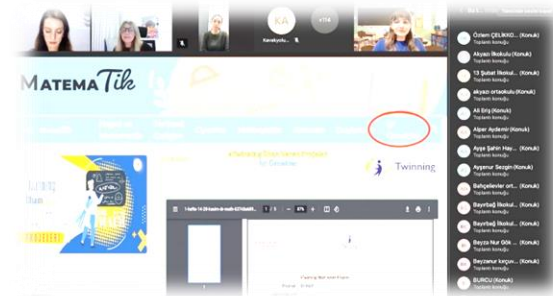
KA
Kavakyolu...
+114
MATEMA Tik
Twinning
Özlem ÇELİKKO... (Konuk)
Toplantı konuğu
Akyazı İlkokulu (Konuk)
Toplantı konuğu
13 Şubat İlkokul... (Konuk)
Toplantı konuğu
akyazı ortaokulu (Konuk)
Toplantı konuğu
Ali Eriş (Konuk)
Toplantı konuğu
Alper Aydemir (Konuk)
Toplantı konuğu
Ayşe Şahin Hay... (Konuk)
Toplantı konuğu
Ayşenur Sezgin (Konuk)
Toplantı konuğu
Bahçelievler ort... (Konuk)
Toplantı konuğu
Bayrbağ İlkokul... (Konuk)
Toplantı konuğu
Bayrbağ İlkoku... (Konuk)
Toplantı konuğu
Beyza Nur Gök... (Konuk)
Toplantı konuğu
Beyzanur kırçın... (Konuk)
Toplantı konuğu
BURCU (Konuk)
Toplantı konuğu